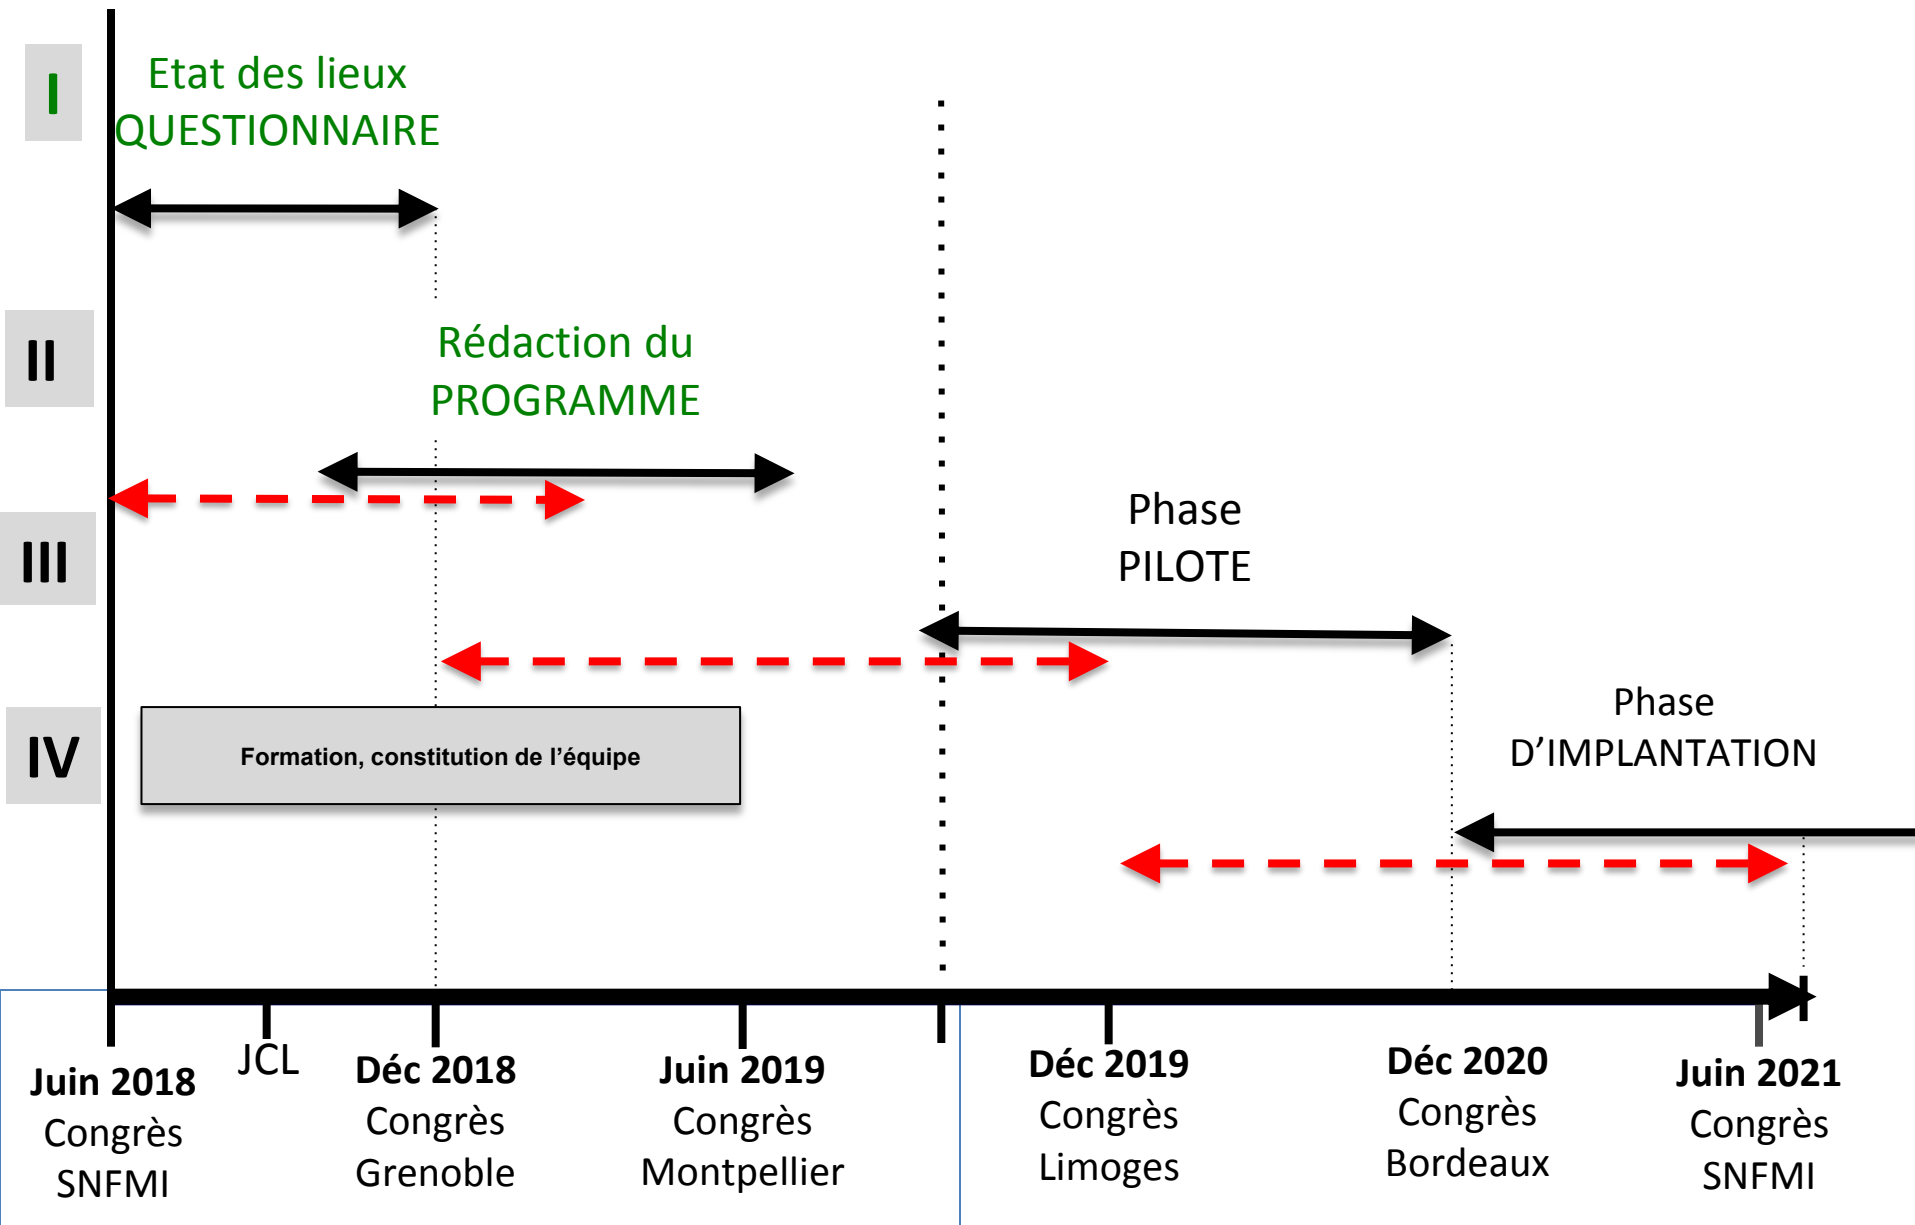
I

Etat des lieux
QUESTIONNAIRE

II

Rédaction du
PROGRAMME

III

Phase
PILOTE

IV

Formation, constitution de l'équipe

Phase
D'IMPLANTATION

Juin 2018
Congrès
SNFMI

JCL

Déc 2018
Congrès
Grenoble

Juin 2019
Congrès
Montpellier

Déc 2019
Congrès
Limoges

Déc 2020
Congrès
Bordeaux

Juin 2021
Congrès
SNFMI